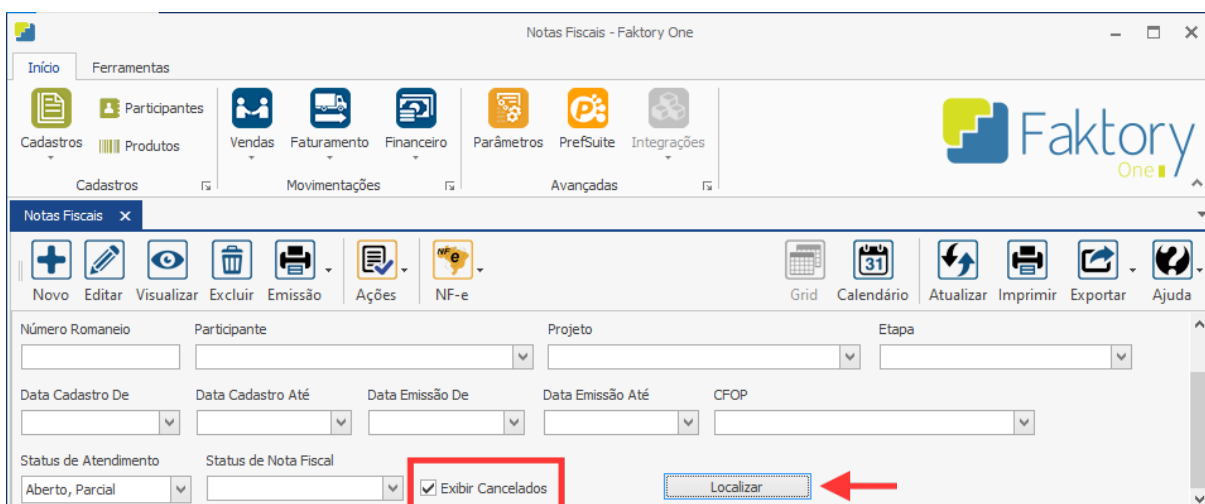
Notas Fiscais - Faktory One

Início Ferramentas

Cadastros
Participantes
Produtos
Cadastros

Vendas Faturamento Financeiro
Movimentações

Parâmetros PrefSuite Integrações
Avançadas

Faktory
One

Notas Fiscais ✕

Novo Editar Visualizar Excluir Emissão Ações NF-e Grid Calendário Atualizar Imprimir Exportar Ajuda

Número Romaneio
Participante
Projeto
Etapa

Data Cadastro De
Data Cadastro Até
Data Emissão De
Data Emissão Até
CFOP

Status de Atendimento
Aberto, Parcial
Status de Nota Fiscal
Exibir Cancelados
Localizar